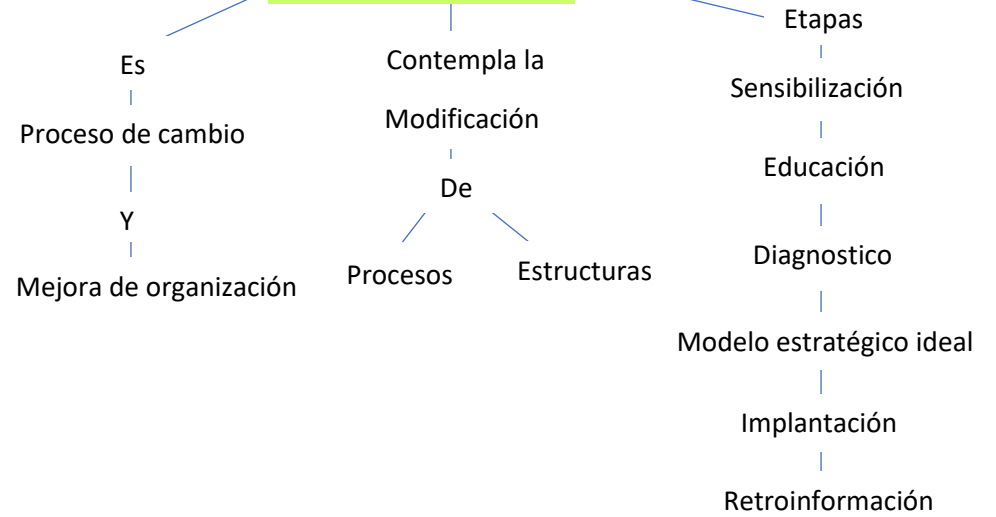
Es

Proceso de cambio

Y

Mejora de organización

Contempla la

Modificación

De

Procesos

Estructuras

Etapas

Sensibilización

Educación

Diagnostico

Modelo estratégico ideal

Implantación

Retroinformación